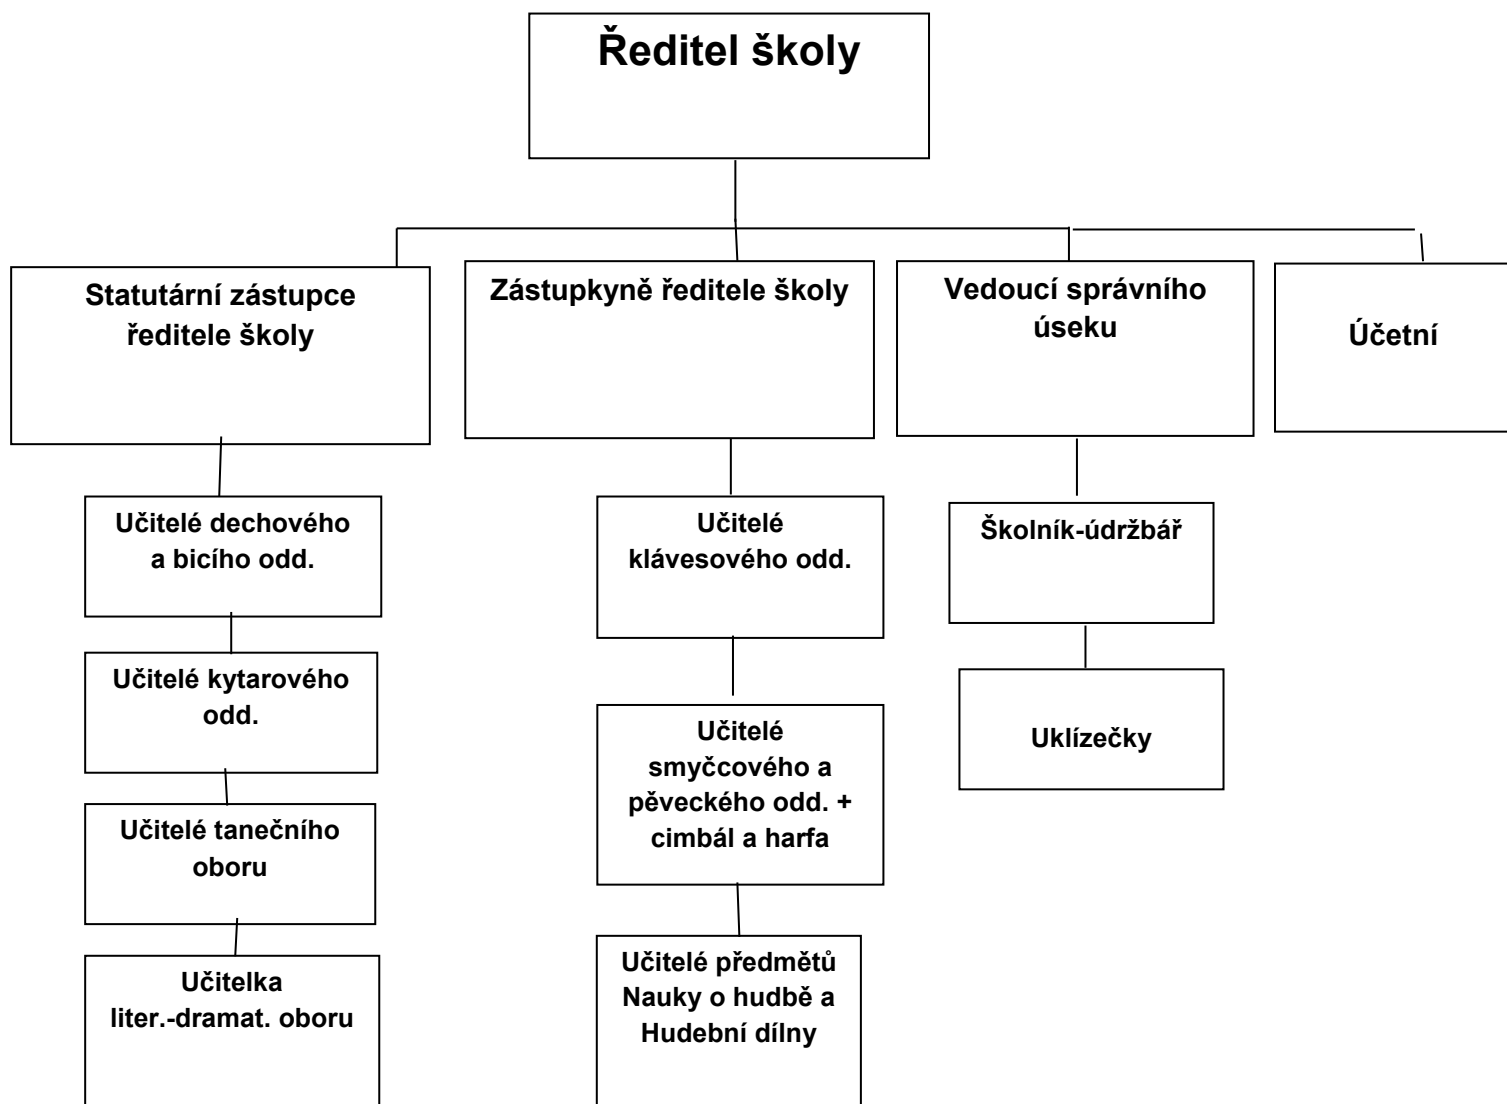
Ředitel školy

Statutární zástupce ředitele školy

Zástupkyně ředitele školy

Vedoucí správního úseku

Účetní

Učitelé dechového a bicího odd.

Učitelé kytarového odd.

Učitelé tanečního oboru

Učitelka liter.-dramat. oboru

Učitelé klávesového odd.

Učitelé smyčcového a pěveckého odd. + cimbál a harfa

Učitelé předmětů Nauky o hudbě a Hudební dílny

Školník-údržbář

Uklízečky